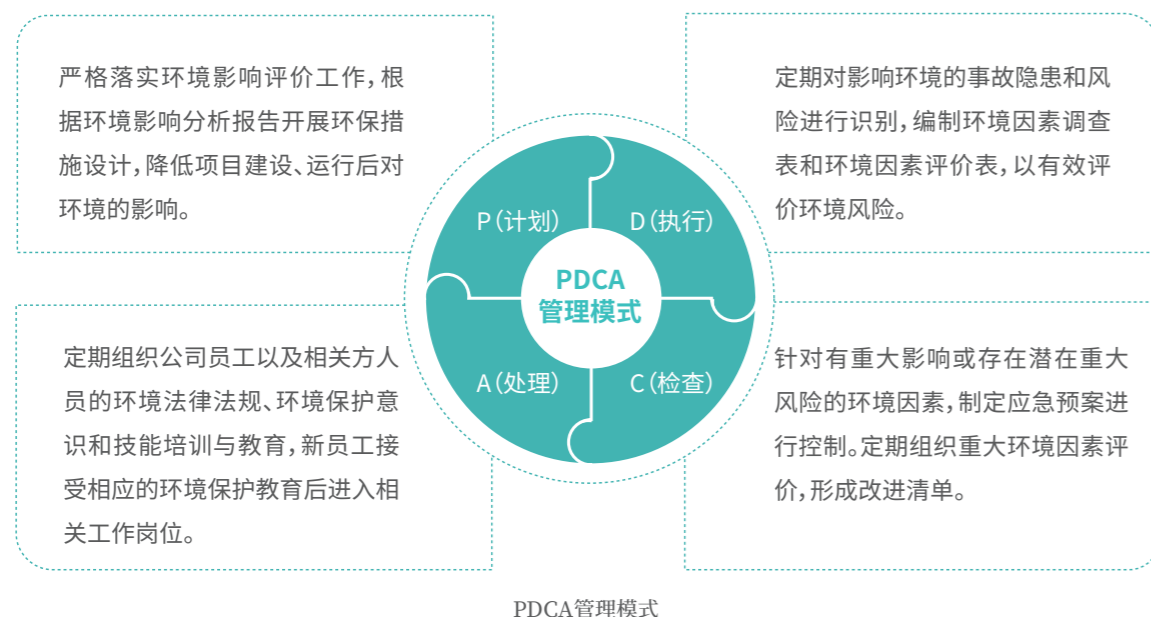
严格落实环境影响评价工作，根据环境影响分析报告开展环保措施设计，降低项目建设、运行后对环境的影响。

定期对影响环境的事故隐患和风险进行识别，编制环境因素调查表和环境因素评价表，以有效评价环境风险。

P（计划）

D（执行）

PDCA
管理模式

A（处理）

C（检查）

定期组织公司员工以及相关方人员的环境法律法规、环境保护意识和技能培训与教育，新员工接受相应的环境保护教育后进入相关工作岗位。

针对有重大影响或存在潜在重大风险的环境因素，制定应急预案进行控制。定期组织重大环境因素评价，形成改进清单。

PDCA管理模式